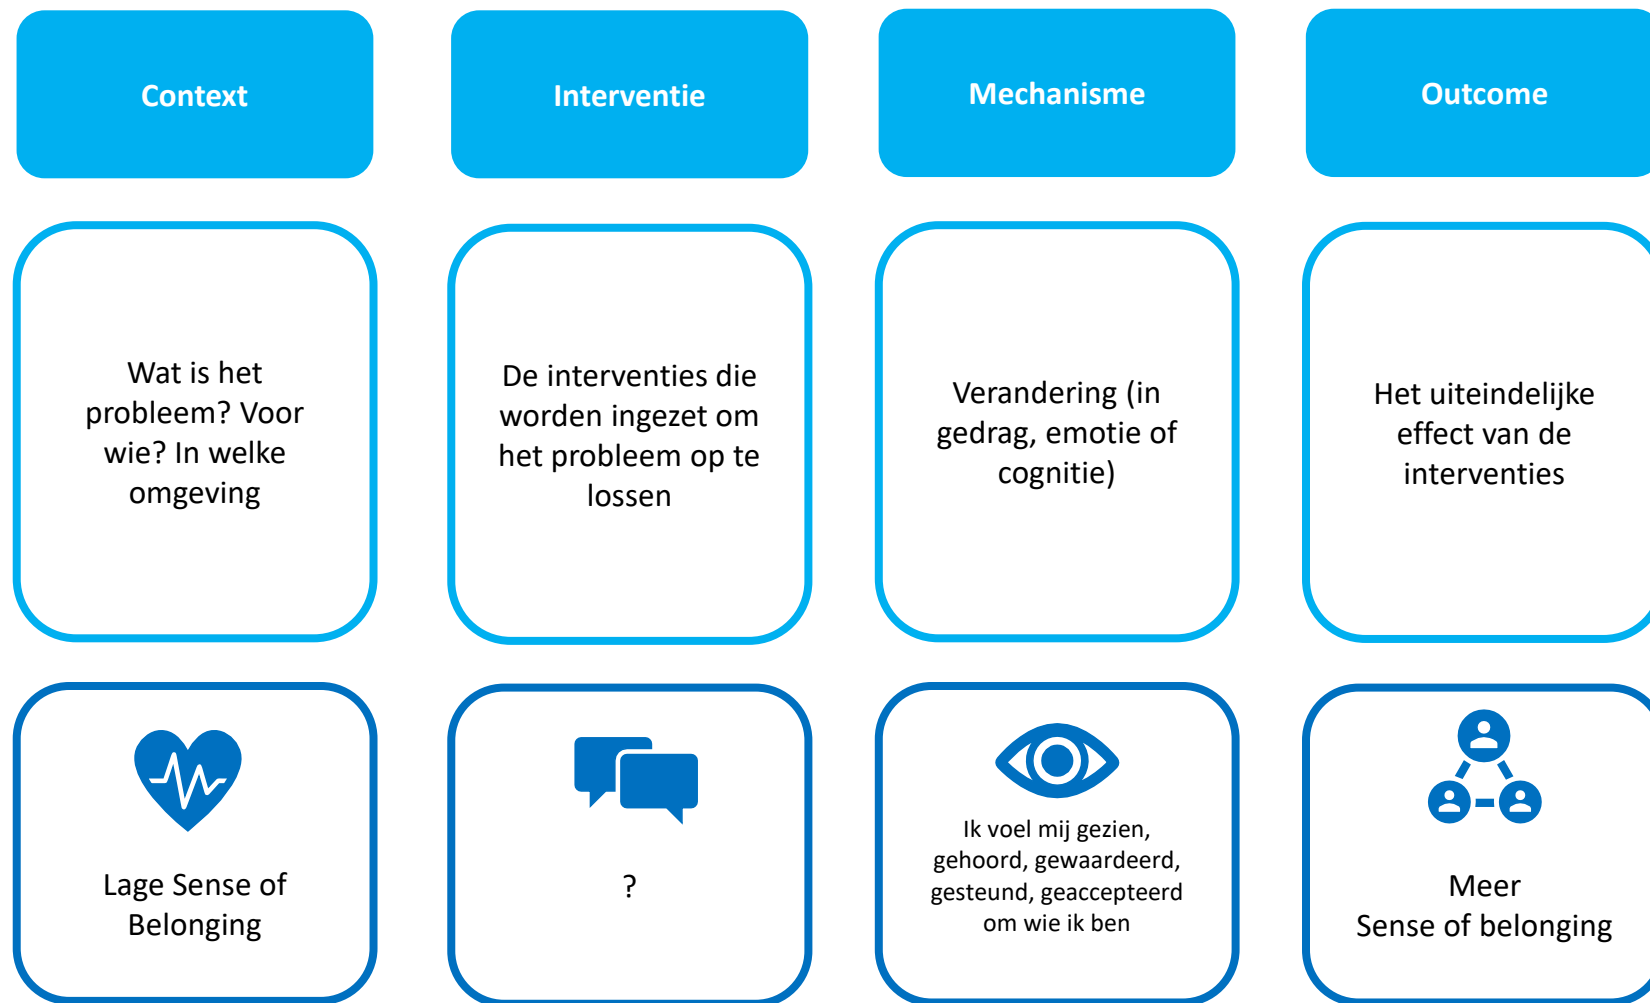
Context

Interventie

Mechanisme

Outcome

Wat is het probleem? Voor wie? In welke omgeving

De interventies die worden ingezet om het probleem op te lossen

Verandering (in gedrag, emotie of cognitie)

Het uiteindelijke effect van de interventies

Lage Sense of Belonging

?

Ik voel mij gezien, gehoord, gewaardeerd, gesteund, geaccepteerd om wie ik ben

Meer Sense of belonging